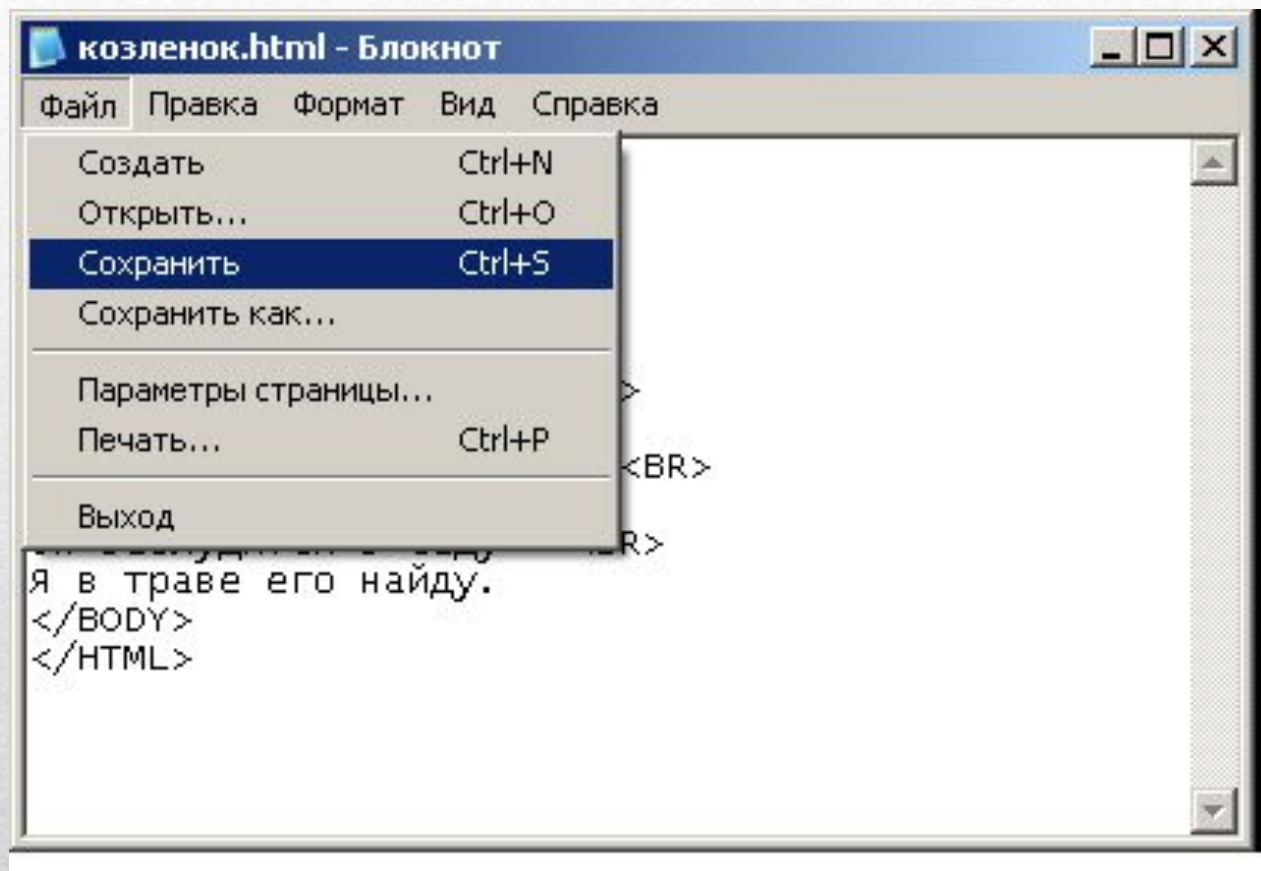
козленок.html - Блокнот

Файл Правка Формат Вид Справка

Создать Ctrl+N
Открыть... Ctrl+O
Сохранить Ctrl+S
Сохранить как...
Параметры страницы...
Печать... Ctrl+P
Выход

>
<BR>
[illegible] R>
Я в траве его найду.
</BODY>
</HTML>